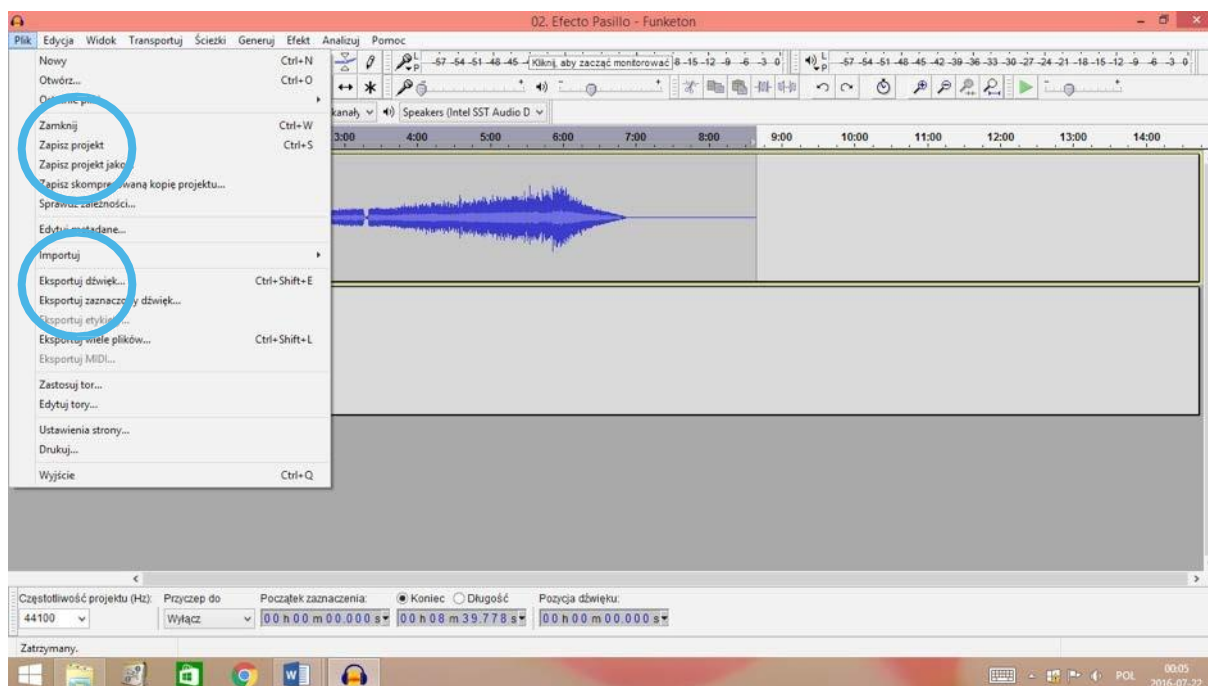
02. Efecto Pasillo - Funketon

Plik Edycja Widok Transportuj Ścieżki Generuj Efekt Analizuj Pomoc

Nowy Ctrl+N
Otwórz... Ctrl+O
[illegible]
Zamknij Ctrl+W
Zapisz projekt Ctrl+S
Zapisz projekt jako...
Zapisz skompre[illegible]waną kopię projektu...
Sprawdź zależności...
Edytuj metadane...
Importuj
Eksportuj dźwięk... Ctrl+Shift+E
Eksportuj zaznaczo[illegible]y dźwięk...
Eksportuj etykiet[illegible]
Eksportuj wiele plików... Ctrl+Shift+L
Eksportuj MIDI...
Zastosuj tor...
Edytuj tory...
Ustawienia strony...
Drukuj...
Wyjście Ctrl+Q

-57 -54 -51 -48 -45 Kliknij, aby zacząć monitorować 8 -15 -12 -9 -6 -3 0
-57 -54 -51 -48 -45 -42 -39 -36 -33 -30 -27 -24 -21 -18 -15 -12 -9 -6 -3 0
kanały Speakers (Intel SST Audio D
3:00 4:00 5:00 6:00 7:00 8:00 9:00 10:00 11:00 12:00 13:00 14:00

Częstotliwość projektu (Hz): 44100
Przyczep do: Wyłącz
Początek zaznaczenia: 00 h 00 m 00.000 s
Koniec Długość 00 h 08 m 39.778 s
Pozycja dźwięku: 00 h 00 m 00.000 s

Zatrzymany.

POL 00:05 2016-07-22